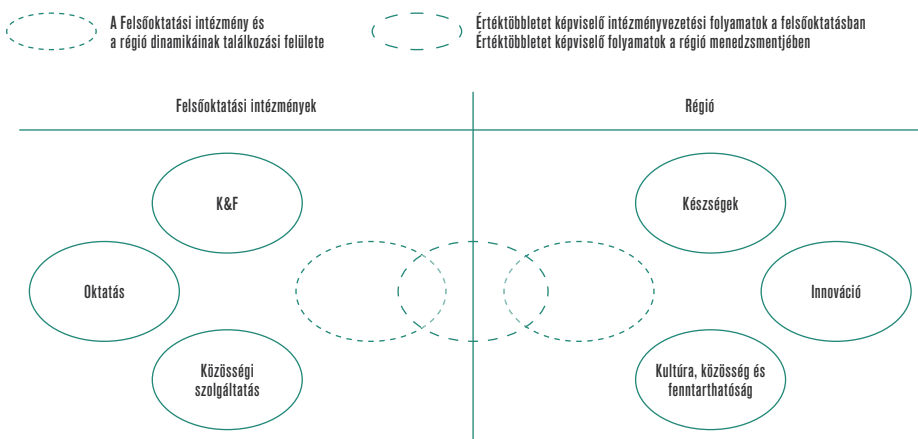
A Felsőoktatási intézmény és a régió dinamikáinak találkozási felülete

Értéktöbbletet képviselő intézményvezetési folyamatok a felsőoktatásban
Értéktöbbletet képviselő folyamatok a régió menedzsmentjében

Felsőoktatási intézmények

Régió

K&F

Oktatás

Közösségi szolgáltatás

Készségek

Innováció

Kultúra, közösség és fenntarthatóság